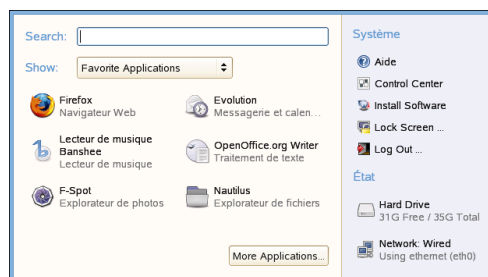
Search:

Show: Favorite Applications

Firefox
Navigateur Web

Evolution
Messagerie et calen...

Lecteur de musique Banshee
Lecteur de musique

OpenOffice.org Writer
Traitement de texte

F-Spot
Explorateur de photos

Nautilus
Explorateur de fichiers

More Applications...

Système

Aide

Control Center

Install Software

Lock Screen ...

Log Out ...

État

Hard Drive
31G Free / 35G Total

Network: Wired
Using ethernet (eth0)